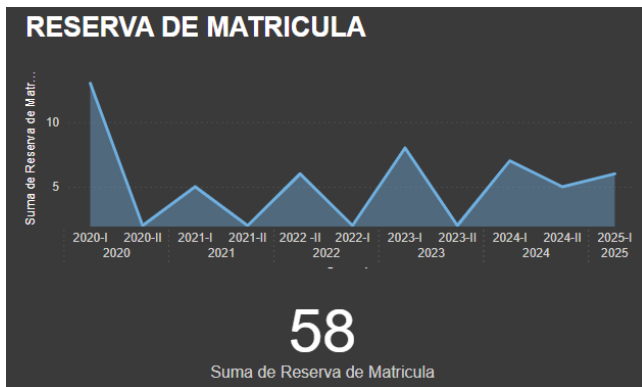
RESERVA DE MATRICULA

Suma de Reserva de Matr...

10

5

2020-I 2020-II
2020

2021-I 2021-II
2021

2022 -II 2022-I
2022

2023-I 2023-II
2023

2024-I 2024-II
2024

2025-I
2025

58
Suma de Reserva de Matricula